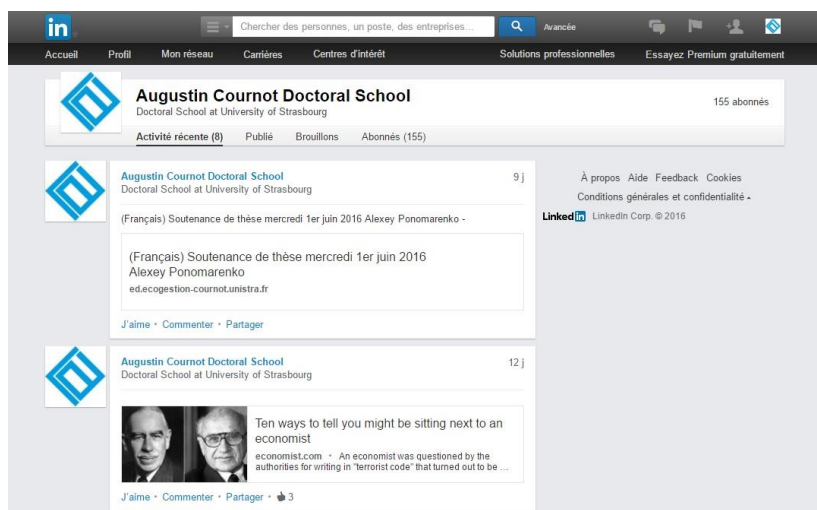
in

Chercher des personnes, un poste, des entreprises...

Avancée

Accueil Profil Mon réseau Carrières Centres d'intérêt Solutions professionnelles Essayez Premium gratuitement

Augustin Cournot Doctoral School
Doctoral School at University of Strasbourg

155 abonnés

Activité récente (8) Publié Brouillons Abonnés (155)

Augustin Cournot Doctoral School
Doctoral School at University of Strasbourg
9 j

(Français) Soutenance de thèse mercredi 1er juin 2016 Alexey Ponomarenko -

(Français) Soutenance de thèse mercredi 1er juin 2016 Alexey Ponomarenko
ed.ecogestion-cournot.unistra.fr

J'aime • Commenter • Partager

Augustin Cournot Doctoral School
Doctoral School at University of Strasbourg
12 j

Ten ways to tell you might be sitting next to an economist
economist.com • An economist was questioned by the authorities for writing in "terrorist code" that turned out to be ...

J'aime • Commenter • Partager • 3

À propos Aide Feedback Cookies
Conditions générales et confidentialité
LinkedIn LinkedIn Corp. © 2016